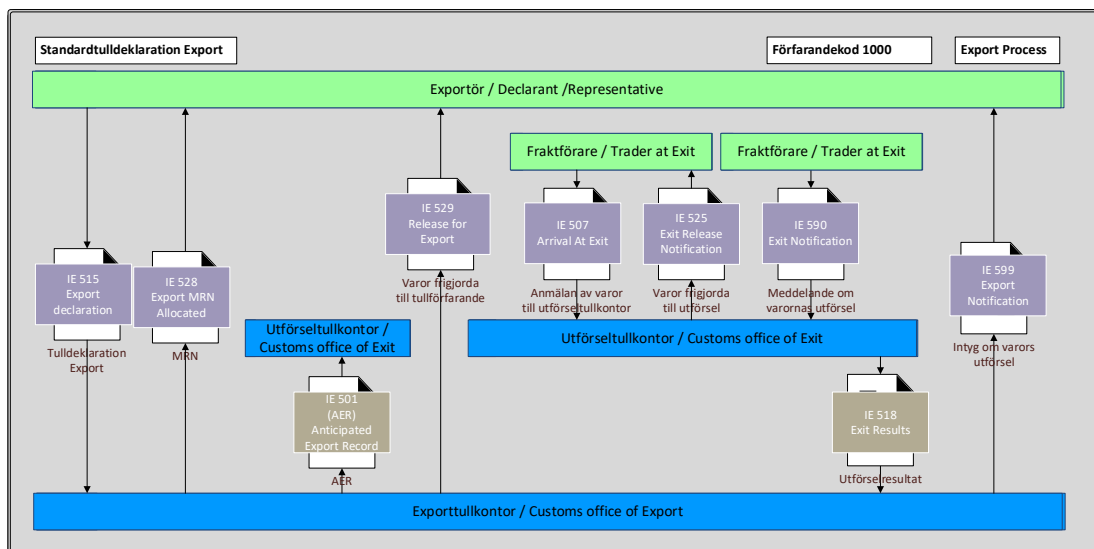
Standardtulldeklaration Export

Förfarandekod 1000

Export Process

Exportör / Declarant /Representative

Fraktförare / Trader at Exit

Fraktförare / Trader at Exit

IE 515
Export
declaration

Tulldeklaration
Export

IE 528
Export MRN
Allocated

MRN

IE 529
Release for
Export

Varor frigjorda
till tullförfarande

IE 507
Arrival At Exit

Anmälan av varor
till utförseltullkontor

IE 525
Exit Release
Notification

Varor frigjorda
till utförsel

IE 590
Exit Notification

Meddelande om
varornas utförsel

IE 599
Export
Notification

Intyg om varors
utförsel

Utförseltullkontor /
Customs office of Exit

Utförseltullkontor / Customs office of Exit

IE 501
(AER)
Anticipated
Export Record

AER

IE 518
Exit Results

Utförselresultat

Exporttullkontor / Customs office of Export